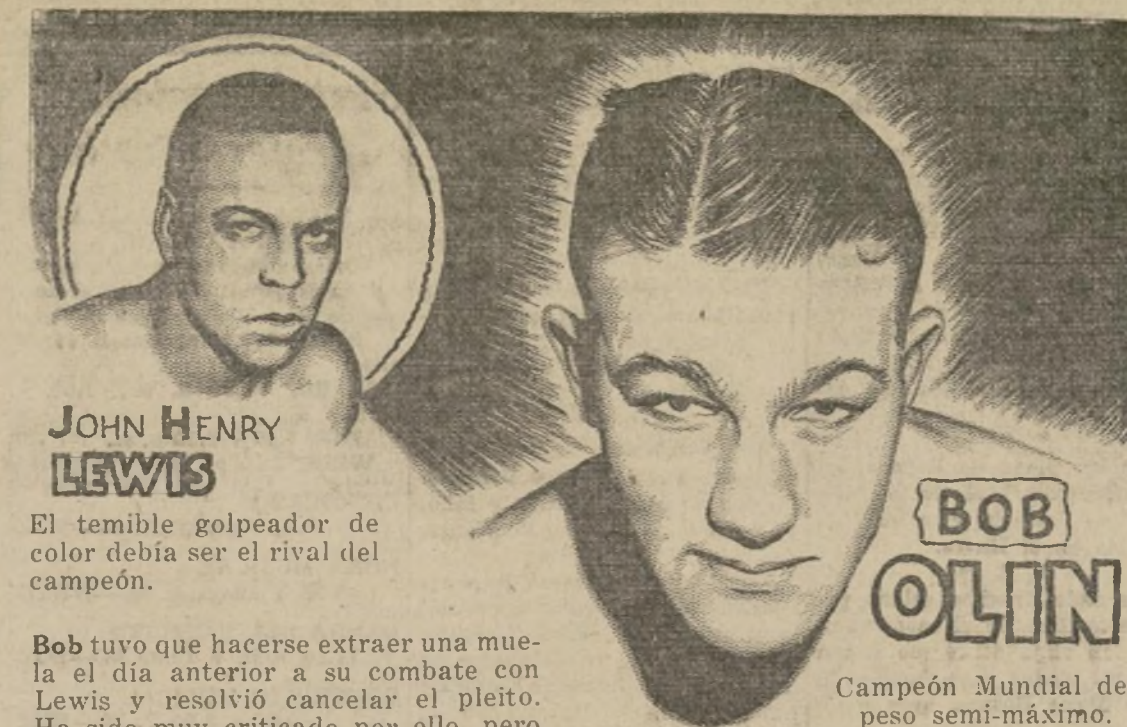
JOHN HENRY
LEWIS

El temible golpeador de color debía ser el rival del campeón.

Bob tuvo que hacerse extraer una muela el día anterior a su combate con Lewis y resolvió cancelar el pleito. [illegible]

BOB
OLIN

Campeón Mundial de peso semi-máximo.